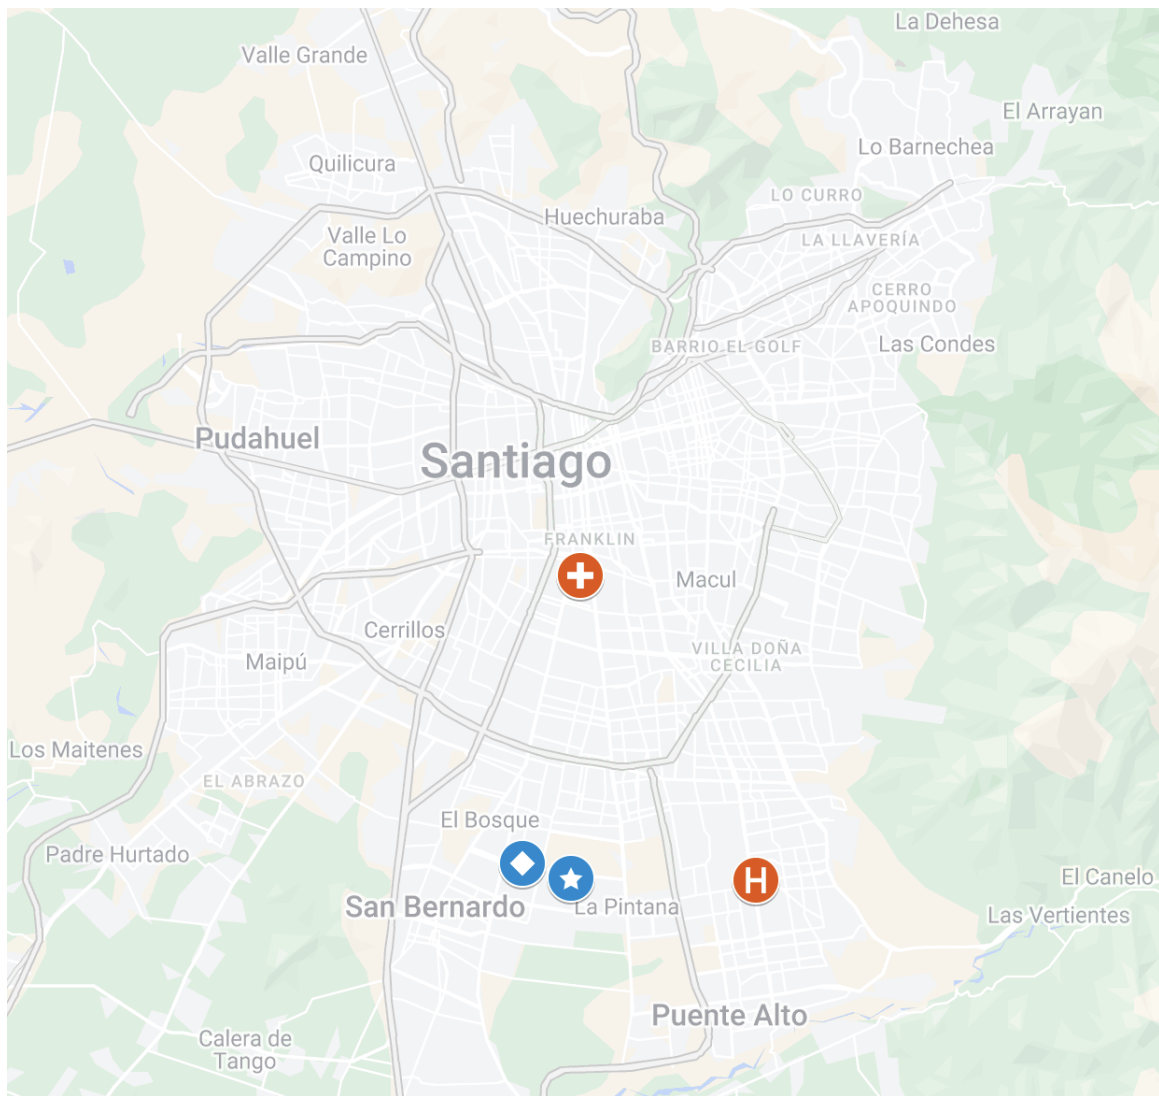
La Dehesa
Valle Grande
El Arrayan
Lo Barnechea
Quilicura
LO CURRO
Huechuraba
Valle Lo Campino
LA LLAVERÍA
CERRO APOQUINDO
BARRIO EL GOLF
Las Condes
Pudahuel
Santiago
FRANKLIN
Macul
Cerrillos
Maipú
VILLA DOÑA CECILIA
Los Maitenes
EL ABRAZO
El Bosque
Padre Hurtado
El Canelo
San Bernardo
La Pintana
Las Vertientes
Puente Alto
Calera de Tango